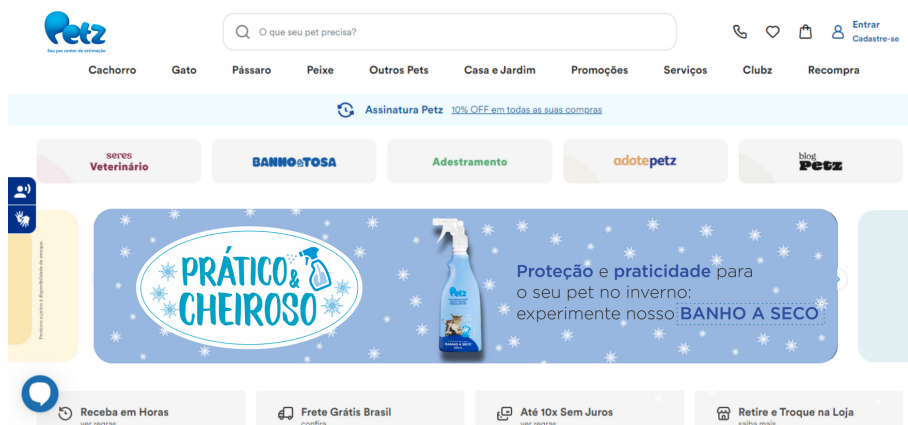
Petz
Seu pet center de estimação

O que seu pet precisa?

Entrar
Cadastre-se

Cachorro Gato Pássaro Peixe Outros Pets Casa e Jardim Promoções Serviços Clubz Recompra

Assinatura Petz 10% OFF em todas as suas compras

seres Veterinário
BANHO & TOSA
Adestramento
adotepetz
blog Petz

PRÁTICO & CHEIROSO

Petz
BANHO A SECO

Proteção e praticidade para o seu pet no inverno: experimente nosso BANHO A SECO

Receba em Horas
ver regras

Frete Grátis Brasil
confira

Até 10x Sem Juros
ver regras

Retire e Troque na Loja
saiba mais